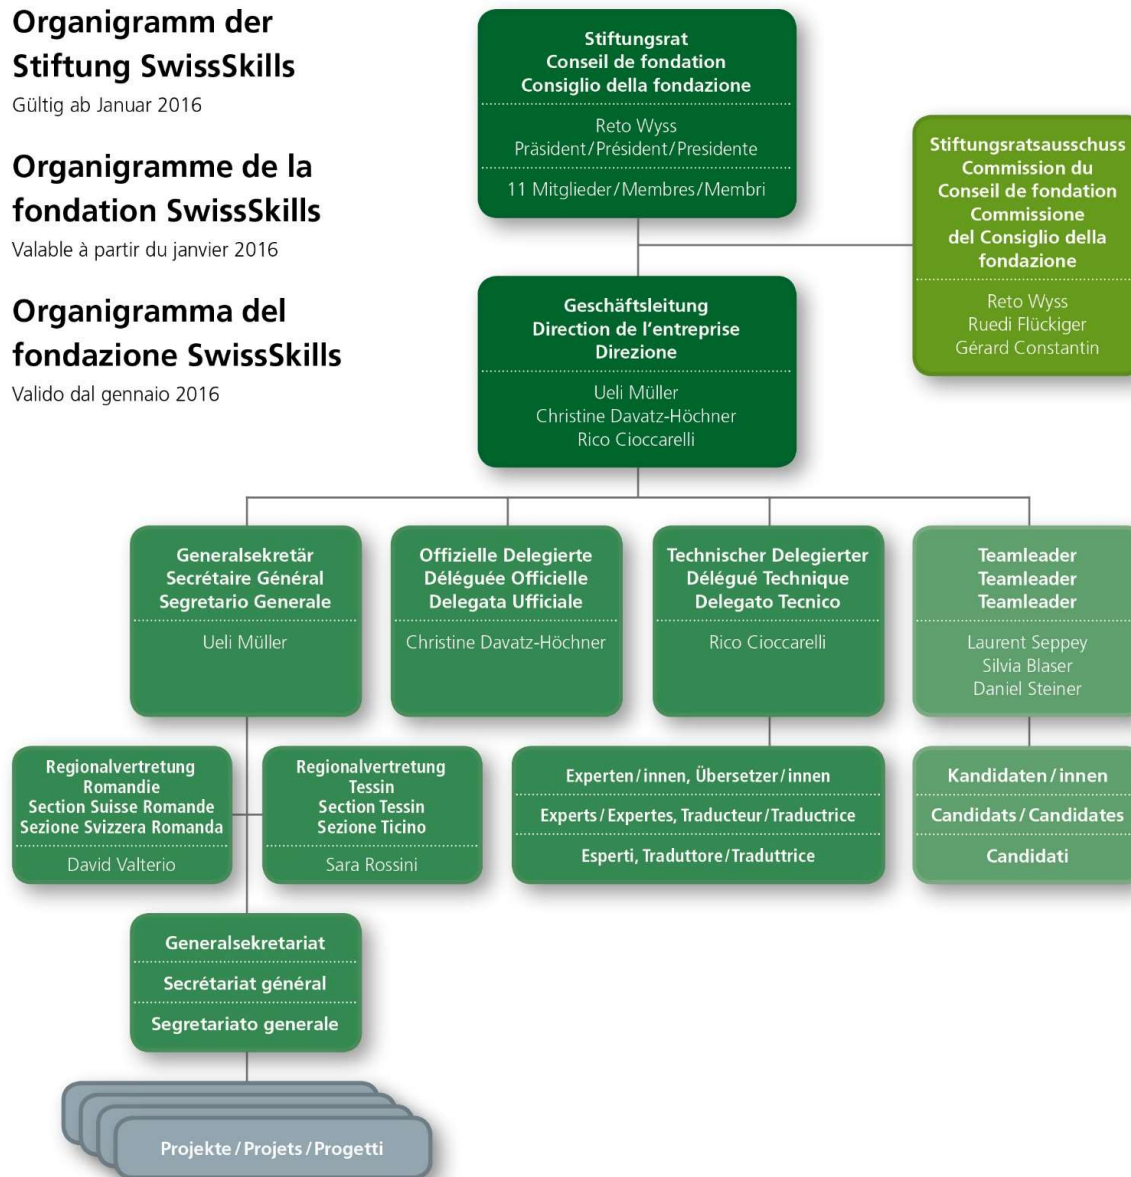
Organigramm der Stiftung SwissSkills
Gültig ab Januar 2016

Organigramme de la fondation SwissSkills
Valable à partir du janvier 2016

Organigramma del fondazione SwissSkills
Valido dal gennaio 2016

Stiftungsrat
Conseil de fondation
Consiglio della fondazione

Reto Wyss
Präsident / Président / Presidente

11 Mitglieder / Membres / Membri

Stiftungsratsausschuss
Commission du Conseil de fondation
Commissione del Consiglio della fondazione

Reto Wyss
Ruedi Flückiger
Gérard Constantin

Geschäftsleitung
Direction de l'entreprise
Direzione

Ueli Müller
Christine Davatz-Höchner
Rico Cioccarelli

Generalsekretär
Secrétaire Général
Segretario Generale

Ueli Müller

Offizielle Delegierte
Déléguée Officielle
Delegata Ufficiale

Christine Davatz-Höchner

Technischer Delegierter
Délégué Technique
Delegato Tecnico

Rico Cioccarelli

Teamleader
Teamleader
Teamleader

Laurent Seppey
Silvia Blaser
Daniel Steiner

Regionalvertretung Romandie
Section Suisse Romande
Sezione Svizzera Romanda

David Valterio

Regionalvertretung Tessin
Section Tessin
Sezione Ticino

Sara Rossini

Experten / innen, Übersetzer / innen
Experts / Expertes, Traducteur / Traductrice
Esperti, Traduttore / Traduttrice

Kandidaten / innen
Candidats / Candidates
Candidati

Generalsekretariat
Secrétariat général
Segretariato generale

Projekte / Projets / Progetti